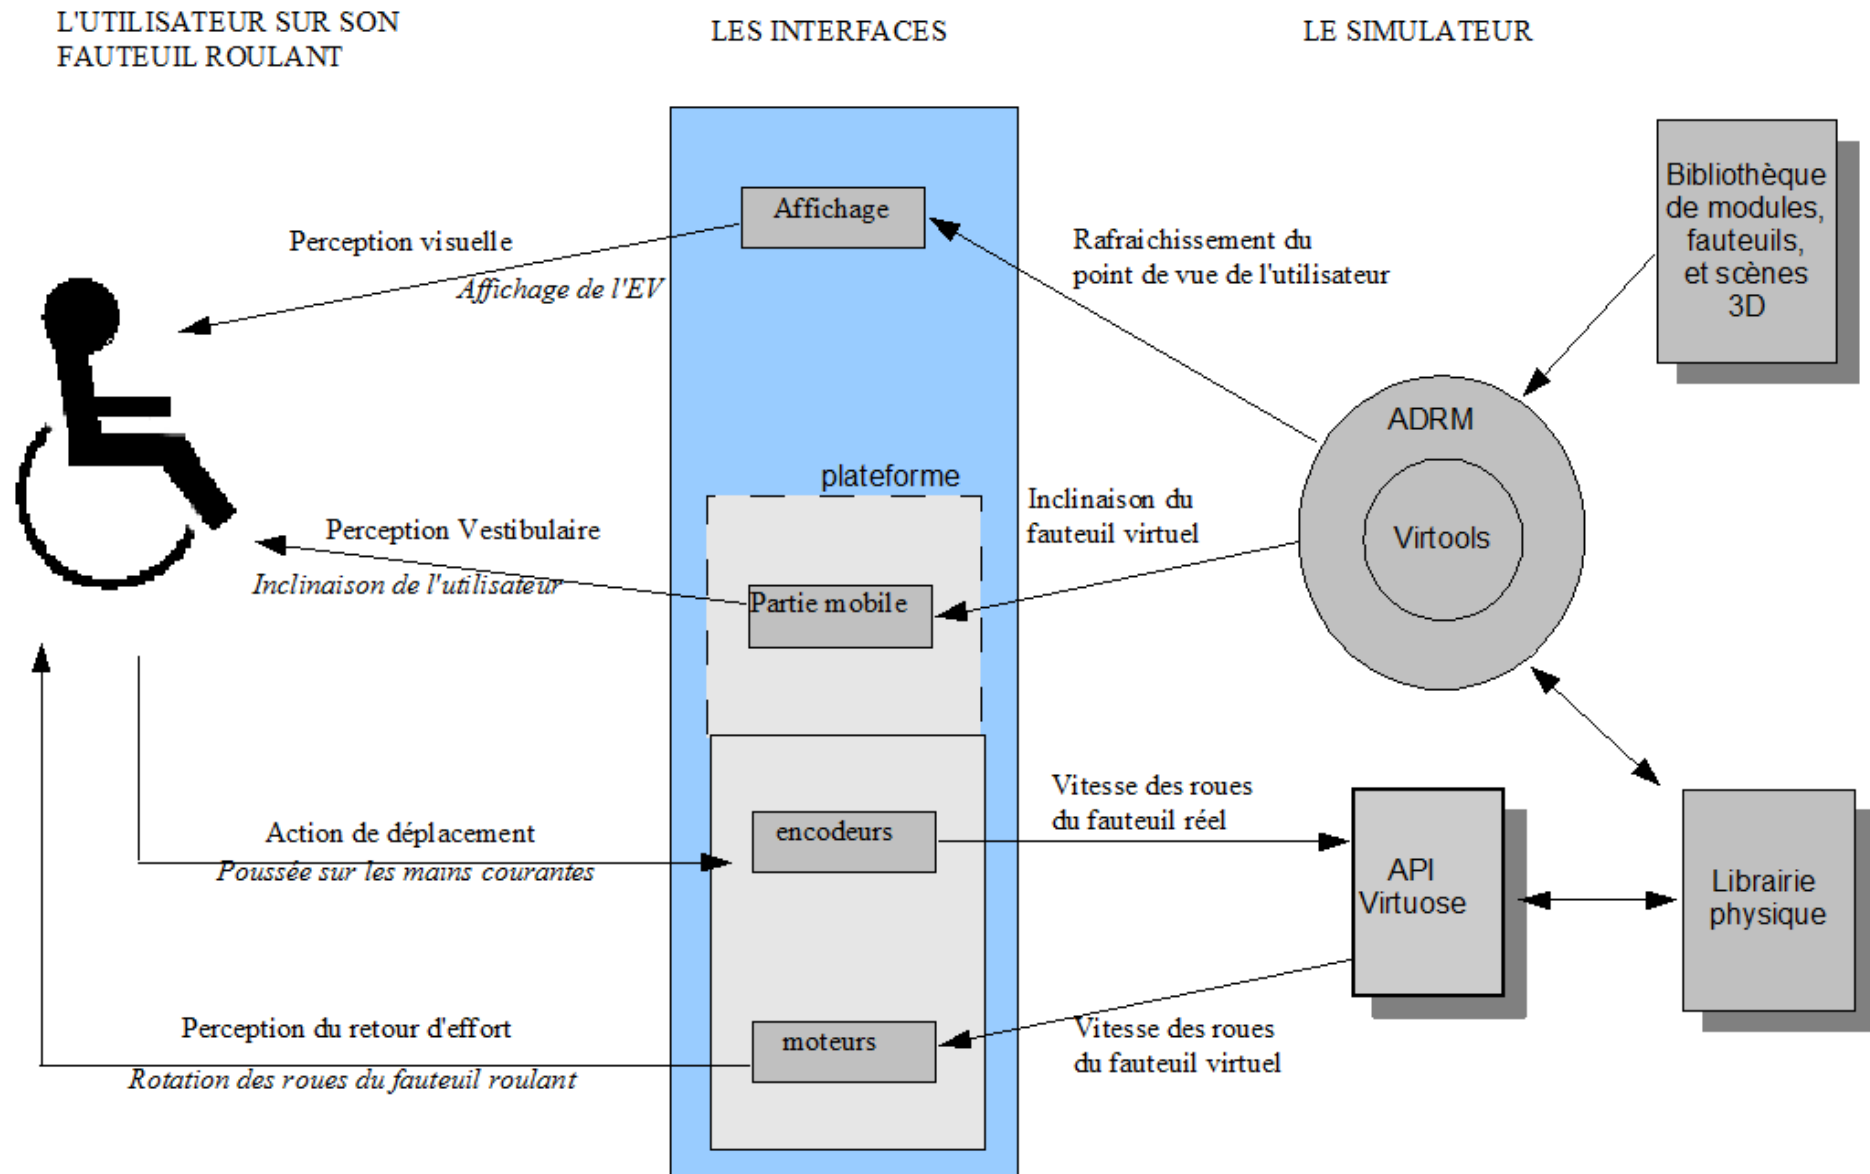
L'UTILISATEUR SUR SON FAUTEUIL ROULANT

LES INTERFACES

LE SIMULATEUR

Affichage

Perception visuelle

Affichage de l'EV

Rafraichissement du point de vue de l'utilisateur

Bibliothèque de modules, fauteuils, et scènes 3D

ADRM

Virtools

plateforme

Inclinaison du fauteuil virtuel

Perception Vestibulaire

Inclinaison de l'utilisateur

Partie mobile

Action de déplacement

Poussée sur les mains courantes

encodeurs

Vitesse des roues du fauteuil réel

API Virtuose

Librairie physique

Perception du retour d'effort

Rotation des roues du fauteuil roulant

moteurs

Vitesse des roues du fauteuil virtuel